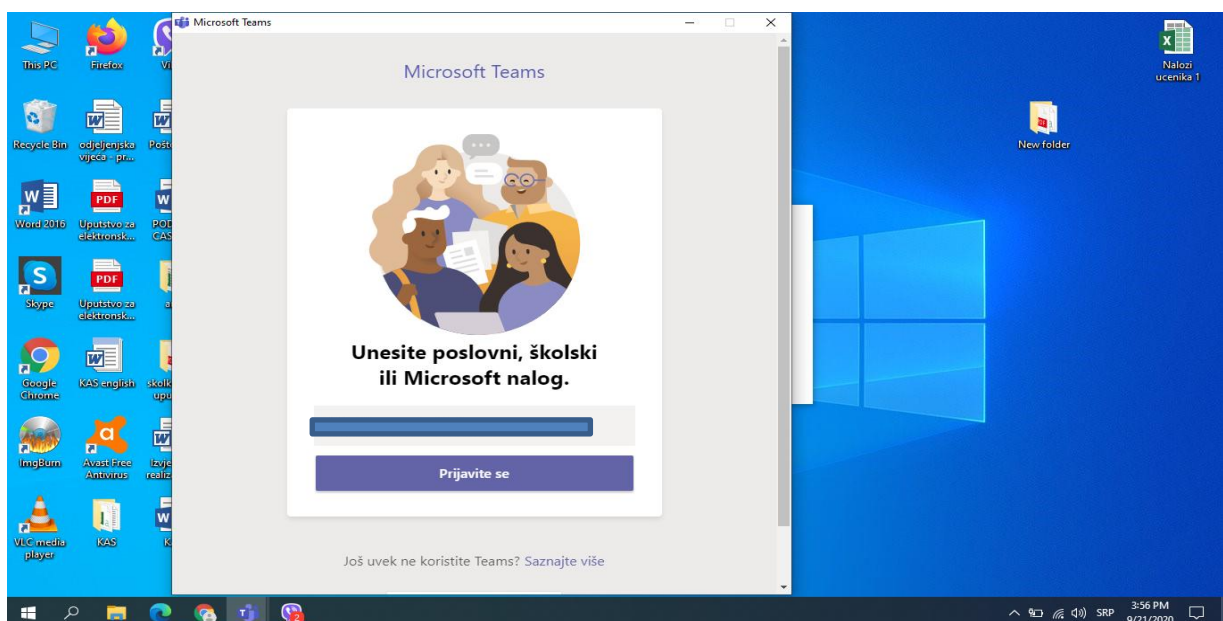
This PC
Firefox
Vi
Recycle Bin
odjeljenjska vijeća - pr...
Pošt
Word 2016
Uputstvo za elektronsk...
POD CAS
Skype
Uputstvo za elektronsk...
a
Google Chrome
KAS english
školk upu
ImgBurn
Avast Free Antivirus
Izvje realiz
VLC media player
KAS
K

Microsoft Teams

Microsoft Teams

Unesite poslovni, školski ili Microsoft nalog.

Prijavite se

Još uvek ne koristite Teams? Saznajte više

Nalozi ucenika 1
New folder

SRP 3:56 PM 9/21/2020